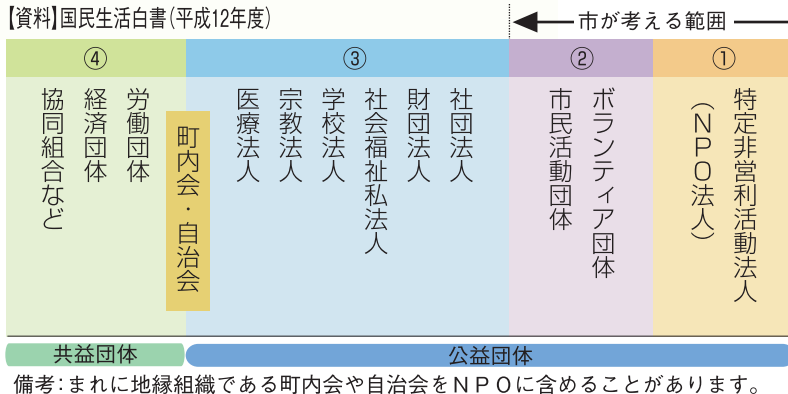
【資料】国民生活白書(平成12年度)

市が考える範囲

①
特定非営利活動法人
(NPO法人)

②
ボランティア団体
市民活動団体

③
社団法人
財団法人
社会福祉法人
学校法人
宗教法人
医療法人

町内会・自治会

④
労働団体
経済団体
協同組合など

共益団体
公益団体

備考:まれに地縁組織である町内会や自治会をNPOに含めることがあります。